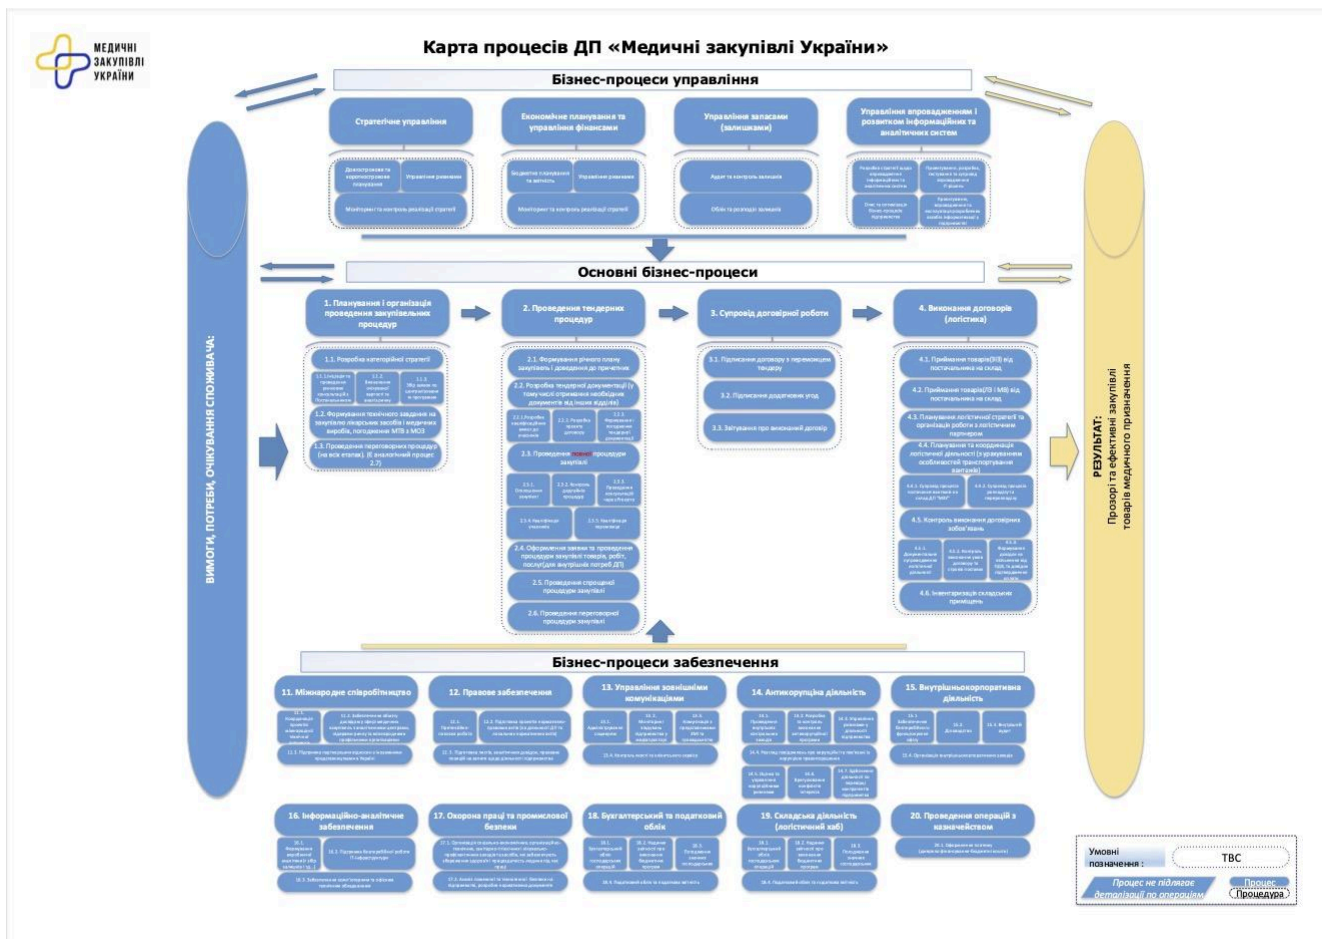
МЕДИЧНІ ЗАКУПІВЛІ УКРАЇНИ

Карта процесів ДП «Медичні закупівлі України»

Бізнес-процеси управління

Стратегічне управління

Економічне планування та управління фінансами

Управління запасами (залишками)

Управління впровадженням і розвитком інформаційних та аналітичних систем

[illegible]

Управління ризиками

Моніторинг та контроль реалізації стратегії

Бюджетне планування та звітність

Управління ризиками

Моніторинг та контроль реалізації стратегії

Аудит та контроль залишків

Облік та розподіл залишків

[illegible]

Основні бізнес-процеси

ВИМОГИ, ПОТРЕБИ, ОЧІКУВАННЯ СПОЖИВАЧА:

1. Планування і організація проведення закупівельних процедур

1.1. Розробка категорійної стратегії

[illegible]

1.2. Формування технічного завдання на закупівлю лікарських засобів і медичних виробів, погодження МТВ з МОЗ

1.3. Проведення переговорних процедур (на всіх етапах). (в аналогічний процес 2.7)

2. Проведення тендерних процедур

2.1. Формування річного плану закупівель і доведення до причетних

2.2. Розробка тендерної документації (у тому числі отримання необхідних документів від інших відділів)

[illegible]

2.3. Проведення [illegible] процедури закупівлі

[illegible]

2.4. Оформлення заявки та проведення процедури закупівлі товарів, робіт, послуг(для внутрішніх потреб ДП)

2.5. Проведення спрощеної процедури закупівлі

2.6. Проведення переговорної процедури закупівлі

3. Супровід договірної роботи

3.1. Підписання договору з переможцем тендеру

3.2. Підписання додаткових угод

3.3. Звітування про виконаний договір

4. Виконання договорів (логістика)

4.1. Приймання товарів(ЛЗ) від постачальника на склад

4.2. Приймання товарів(ЛЗ і МВ) від постачальника на склад

4.3. Планування логістичної стратегії та організація роботи з логістичним партнером

4.4. Планування та координація логістичної діяльності (з урахуванням особливостей транспортування вантажів)

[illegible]

4.5. Контроль виконання договірних зобов'язань

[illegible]

4.6. Інвентаризація складських приміщень

РЕЗУЛЬТАТ:
Прозорі та ефективні закупівлі товарів медичного призначення

Бізнес-процеси забезпечення

11. Міжнародне співробітництво

12. Правове забезпечення

13. Управління зовнішніми комунікаціями

14. Антикорупційна діяльність

15. Внутрішньокорпоративна діяльність

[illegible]

16. Інформаційно-аналітичне забезпечення

17. Охорона праці та промислової безпеки

18. Бухгалтерський та податковий облік

19. Складська діяльність (логістичний хаб)

20. Проведення операцій з казначейством

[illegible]

Умовні позначення :

ТВС

Процес не підлягає деталізації по операціям

Процес

Процедура